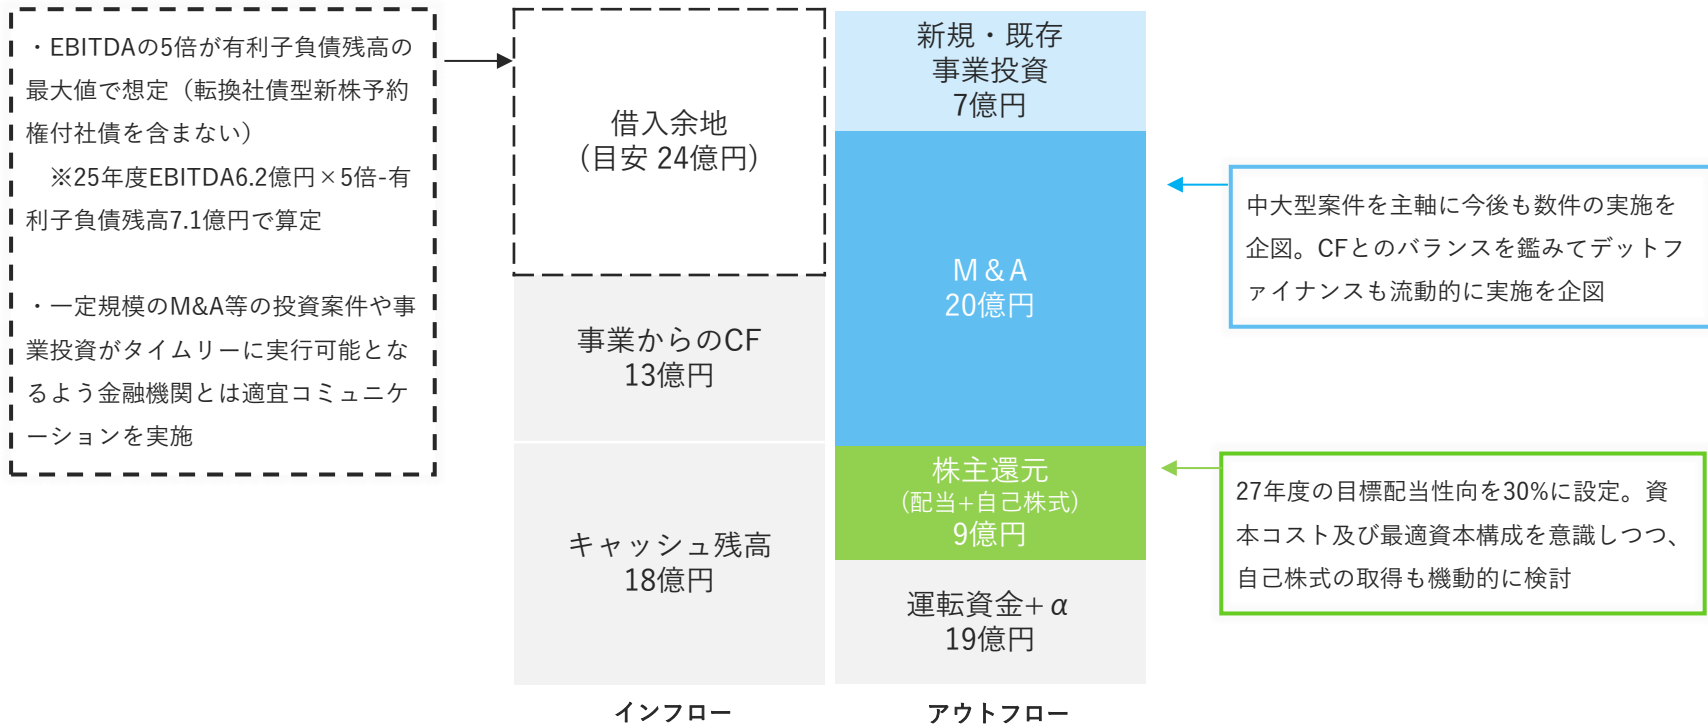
・EBITDAの5倍が有利子負債残高の最大値で想定（転換社債型新株予約権付社債を含まない）
※25年度EBITDA6.2億円×5倍-有利子負債残高7.1億円で算定

・一定規模のM&A等の投資案件や事業投資がタイムリーに実行可能となるよう金融機関とは適宜コミュニケーションを実施

借入余地
（目安 24億円）

事業からのCF
13億円

キャッシュ残高
18億円

新規・既存
事業投資
7億円

M&A
20億円

株主還元
（配当+自己株式）
9億円

運転資金+$\alpha$
19億円

中大型案件を主軸に今後も数件の実施を企図。CFとのバランスを鑑みてデットファイナンスも流動的に実施を企図

27年度の目標配当性向を30%に設定。資本コスト及び最適資本構成を意識しつつ、自己株式の取得も機動的に検討

インフロー

アウトフロー